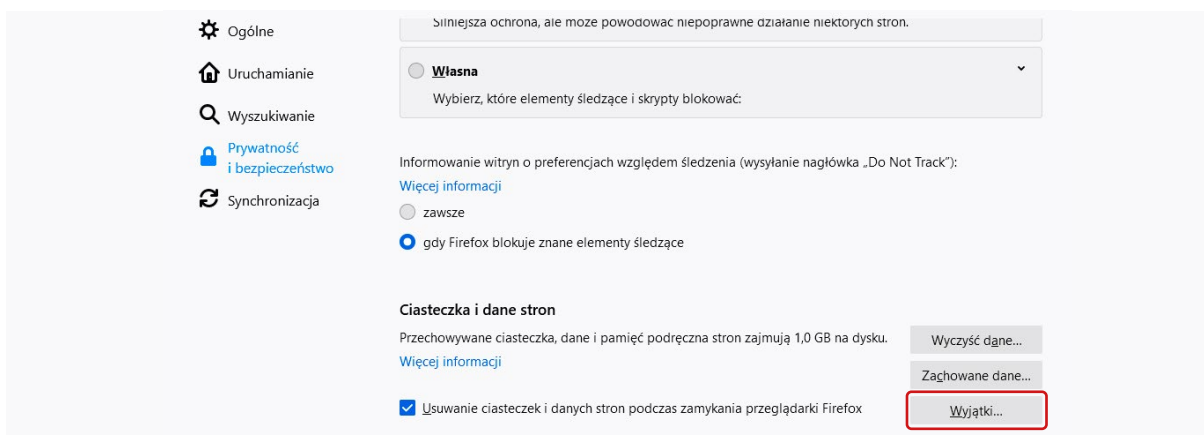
Ogólne

Uruchamianie

Wyszukiwanie

Prywatność i bezpieczeństwo

Synchronizacja

Silniejsza ochrona, ale może powodować niepoprawne działanie niektórych stron.

Własna

Wybierz, które elementy śledzące i skrypty blokować:

Informowanie witryn o preferencjach względem śledzenia (wysyłanie nagłówka „Do Not Track"):

Więcej informacji

zawsze

gdy Firefox blokuje znane elementy śledzące

Ciasteczka i dane stron

Przechowywane ciasteczka, dane i pamięć podręczna stron zajmują 1,0 GB na dysku.

Więcej informacji

Wyczyść dane…

Zachowane dane…

Usuwanie ciasteczek i danych stron podczas zamykania przeglądarki Firefox

Wyjątki…